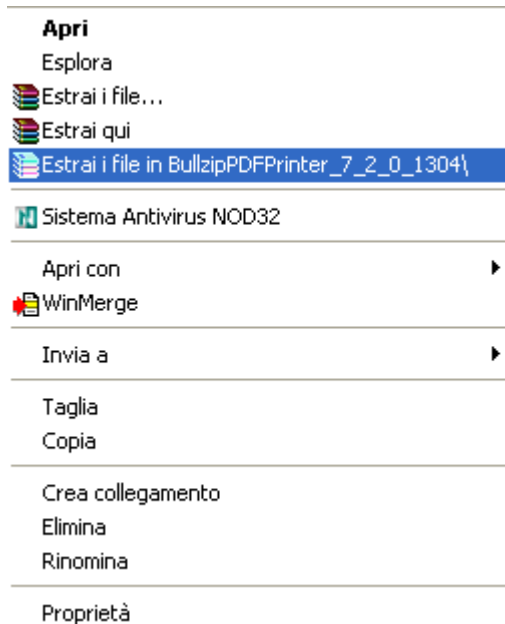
Apri
Esplora
Estrai i file...
Estrai qui
Estrai i file in BullzipPDFPrinter_7_2_0_1304\

Sistema Antivirus NOD32

Apri con
WinMerge

Invia a

Taglia
Copia

Crea collegamento
Elimina
Rinomina

Proprietà